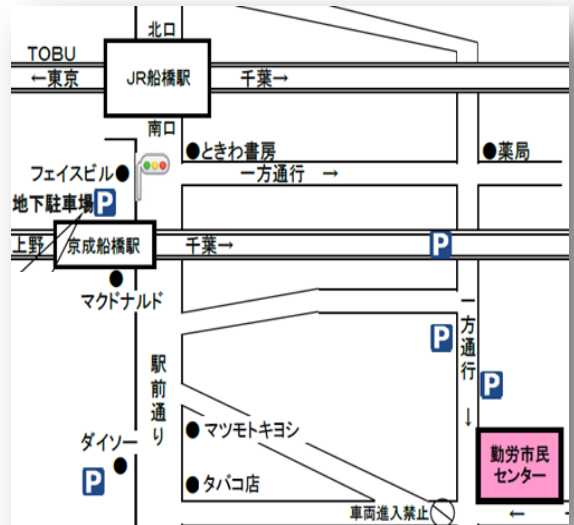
北口

TOBU

←東京

JR船橋駅

千葉→

南口

●ときわ書房

●薬局

フェイスビル●

一方通行 →

地下駐車場 P

上野

京成船橋駅

千葉→

P

●

マクドナルド

一方通行

↓

P

P

駅前通り

●マツモトキヨシ

ダイソー

●

P

●タバコ店

勤労市民センター

車両進入禁止

←